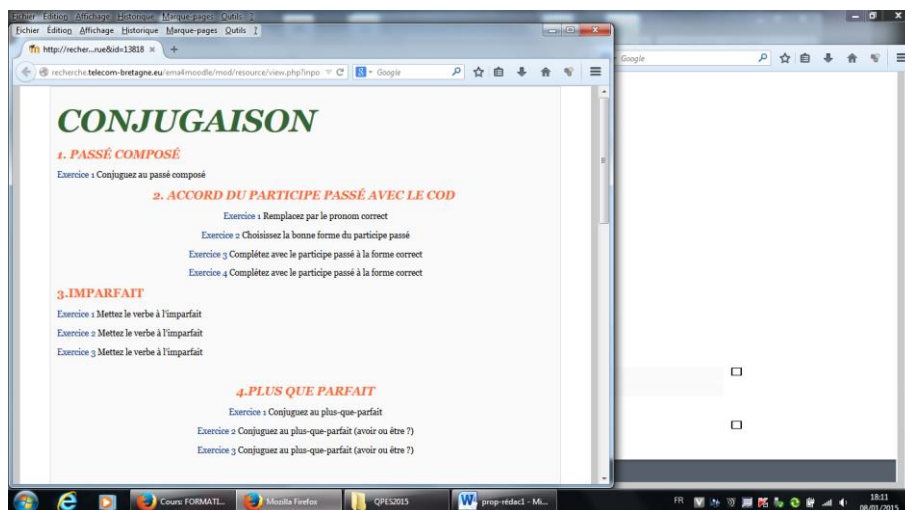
Fichier Edition Affichage Historique Marque-pages Outils ?

Fichier Édition Affichage Historique Marque-pages Outils ?

http://recher...rue&id=13818 ×

recherche.telecom-bretagne.eu/ema4moodle/mod/resource/view.php?inpo

Google

Google

CONJUGAISON

1. PASSÉ COMPOSÉ

Exercice 1 Conjuguez au passé composé

2. ACCORD DU PARTICIPE PASSÉ AVEC LE COD

Exercice 1 Remplacez par le pronom correct

Exercice 2 Choisissez la bonne forme du participe passé

Exercice 3 Complétez avec le participe passé à la forme correct

Exercice 4 Complétez avec le participe passé à la forme correct

3.IMPARFAIT

Exercice 1 Mettez le verbe à l'imparfait

Exercice 2 Mettez le verbe à l'imparfait

Exercice 3 Mettez le verbe à l'imparfait

4.PLUS QUE PARFAIT

Exercice 1 Conjuguez au plus-que-parfait

Exercice 2 Conjuguez au plus-que-parfait (avoir ou être ?)

Exercice 3 Conjuguez au plus-que-parfait (avoir ou être ?)

Cours: FORMATI...

Mozilla Firefox

QPES2015

prop-rédac1 - Mi...

FR

18:11
08/01/2015